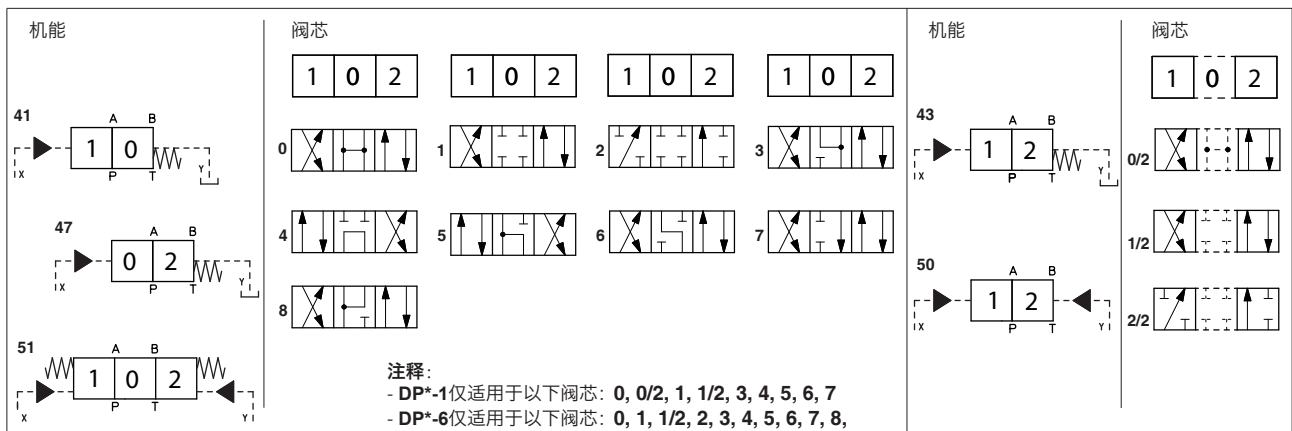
机能

41

A B

1 0

X P T Y

47

A B

0 2

X P T Y

51

A B

1 0 2

X P T Y

阀芯

| 1 | 0 | 2 |
|---|---|---|

| 1 | 0 | 2 |
|---|---|---|

| 1 | 0 | 2 |
|---|---|---|

| 1 | 0 | 2 |
|---|---|---|

0 1 2 3

4 5 6 7

8

**注释**:
- **DP\*-1**仅适用于以下阀芯: **0, 0/2, 1, 1/2, 3, 4, 5, 6, 7**
- **DP\*-6**仅适用于以下阀芯: **0, 1, 1/2, 2, 3, 4, 5, 6, 7, 8,**

机能

43

A B

1 2

X P T Y

50

A B

1 2

X P T Y

阀芯

| 1 | 0 | 2 |
|---|---|---|

0/2

1/2

2/2